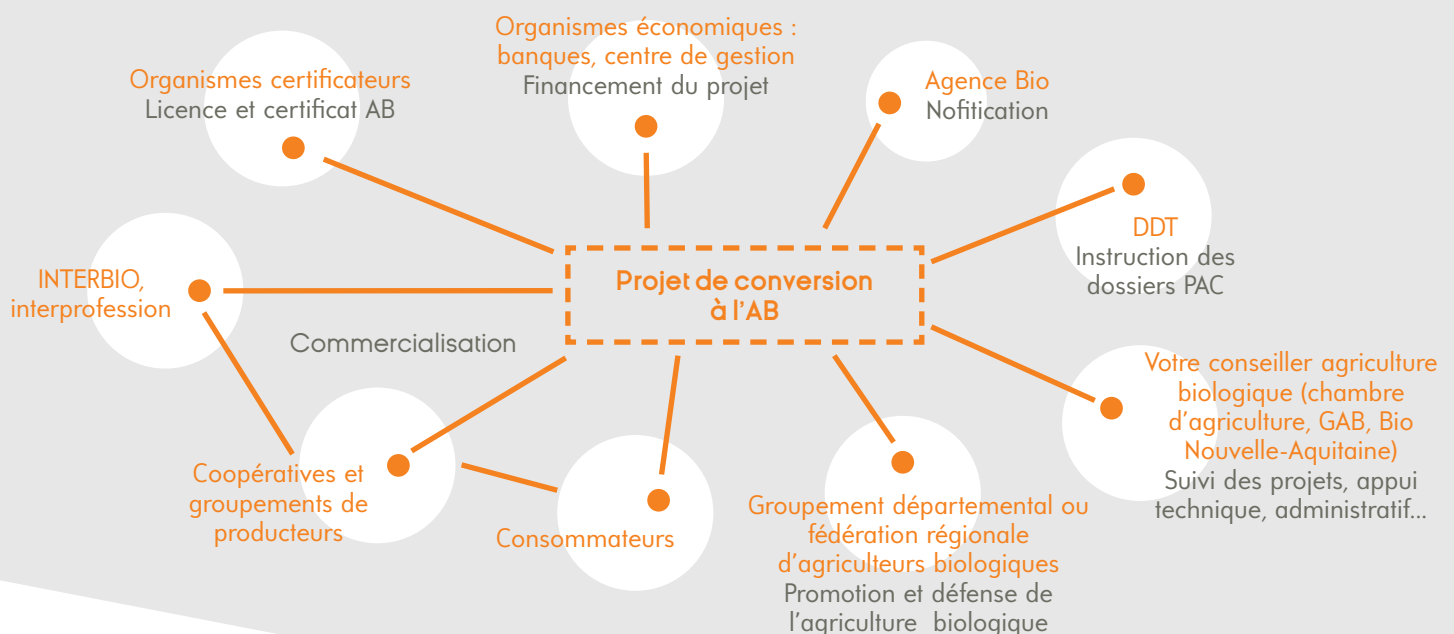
Organismes économiques : banques, centre de gestion
Financement du projet

Organismes certificateurs
Licence et certificat AB

Agence Bio
Nofitication

DDT
Instruction des dossiers PAC

Projet de conversion à l'AB

INTERBIO, interprofession

Commercialisation

Votre conseiller agriculture biologique (chambre d'agriculture, GAB, Bio Nouvelle-Aquitaine)
Suivi des projets, appui technique, administratif...

Coopératives et groupements de producteurs

Consommateurs

Groupement départemental ou fédération régionale d'agriculteurs biologiques
Promotion et défense de l'agriculture biologique